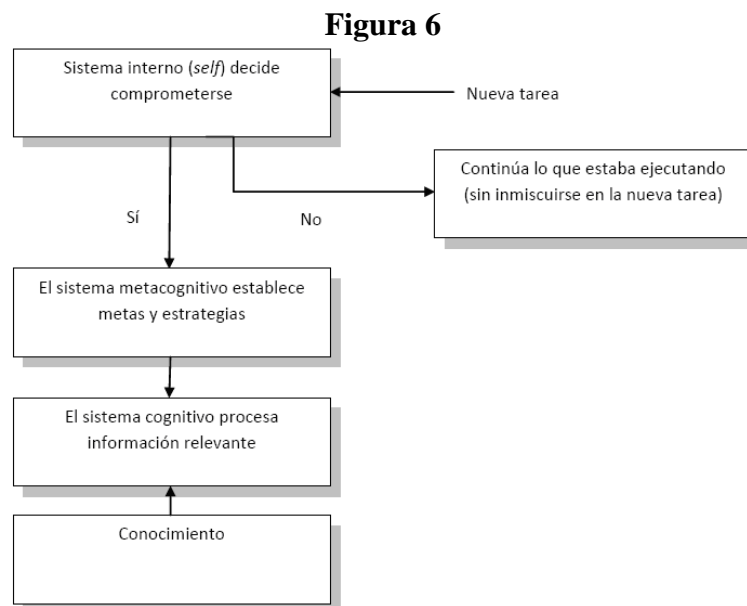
Figura 6

Sistema interno (*self*) decide comprometerse

Nueva tarea

Sí

No

Continúa lo que estaba ejecutando (sin inmiscuirse en la nueva tarea)

El sistema metacognitivo establece metas y estrategias

El sistema cognitivo procesa información relevante

Conocimiento